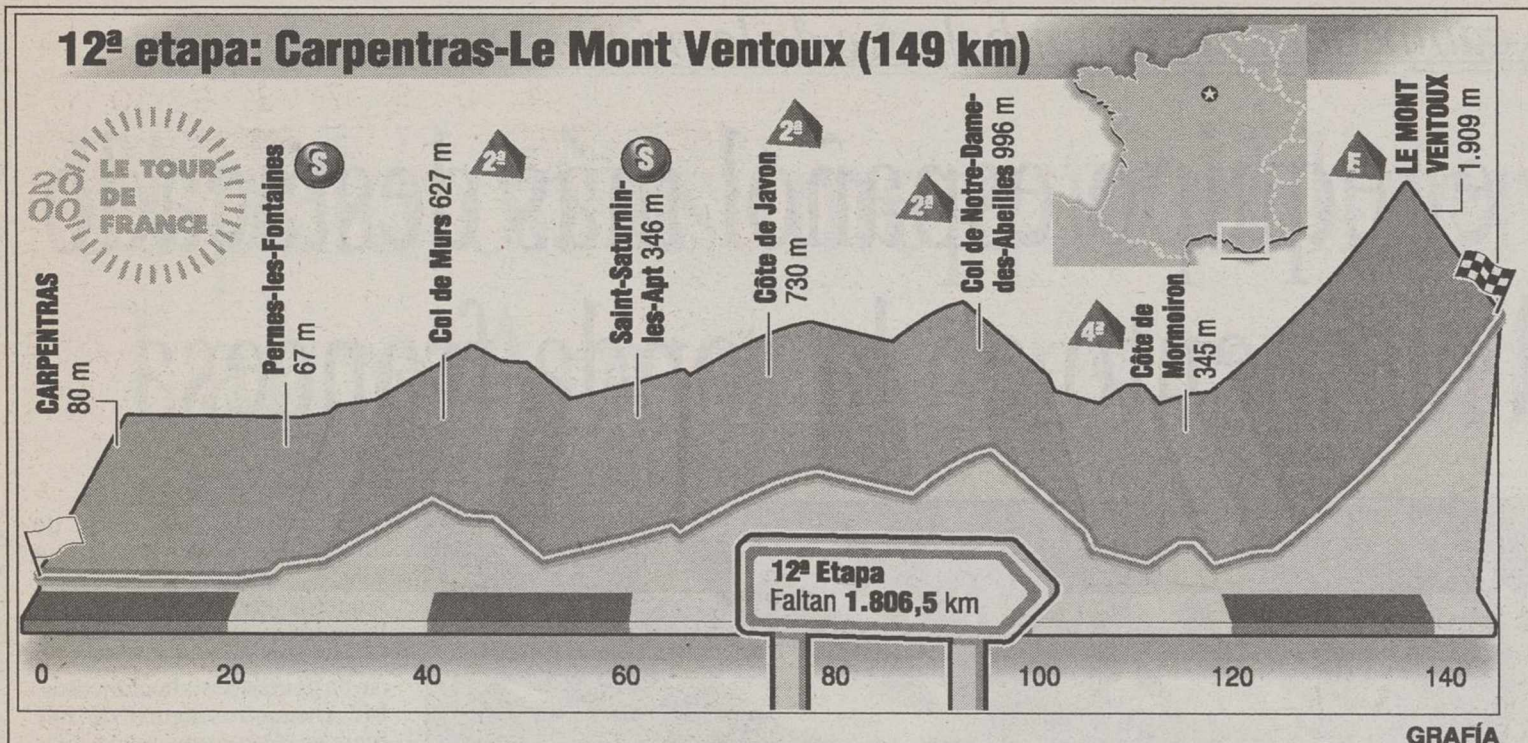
12ª etapa: Carpentras-Le Mont Ventoux (149 km)

2000 LE TOUR DE FRANCE

CARPENTRAS 80 m

Pernes-les-Fontaines 67 m

S

Col de Murs 627 m

2ª

S

Saint-Saturnin-les-Apt 346 m

2ª

Côte de Javon 730 m

2ª

Col de Notre-Dame-des-Abeilles 996 m

4ª

Côte de Mormoiron 345 m

E

LE MONT VENTOUX 1.909 m

12ª Etapa
Faltan 1.806,5 km

0 20 40 60 80 100 120 140

GRAFÍA